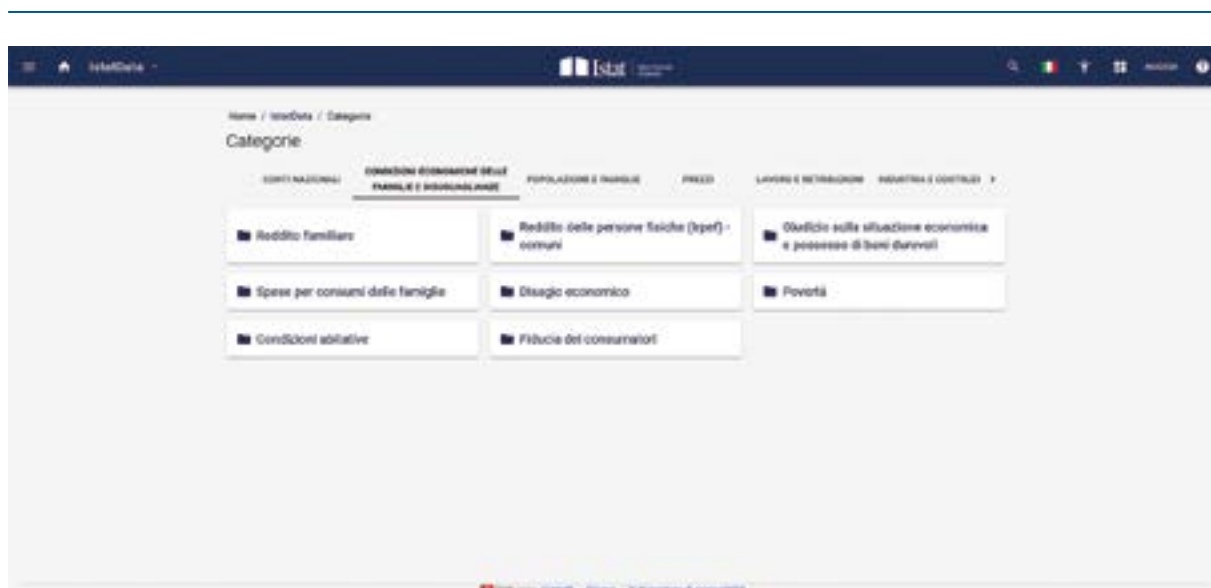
IstatData

Istat

Home / IstatData / Categorie

Categorie

CONTI NAZIONALI

CONDIZIONI ECONOMICHE DELLE FAMIGLIE E DISUGUAGLIANZE

POPOLAZIONE E FAMIGLIE

PREZZI

LAVORO E RETRIBUZIONI

INDUSTRIA E COSTRUZ

Reddito familiare

Reddito delle persone fisiche (Irpef) - comuni

Giudizio sulla situazione economica e possesso di beni durevoli

Spese per consumi delle famiglie

Disagio economico

Povertà

Condizioni abitative

Fiducia dei consumatori

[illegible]